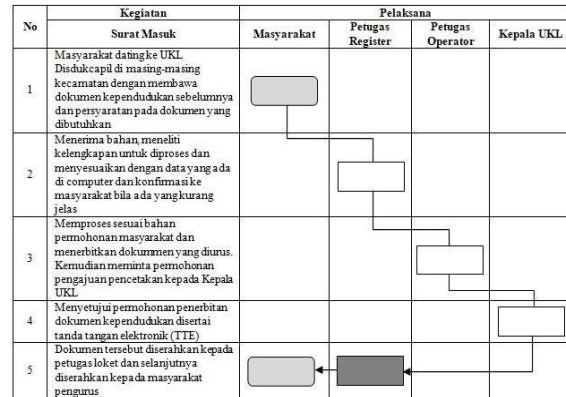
| No | Kegiatan<br>Surat Masuk | Pelaksana<br>Masyarakat | Petugas Register | Petugas Operator | Kepala UKL |
|---|---|---|---|---|---|
| 1 | Masyarakat dating ke UKL Disdukcapil di masing-masing kecamatan dengan membawa dokumen kependudukan sebelumnya dan persyaratan pada dokumen yang dibutuhkan | | | | |
| 2 | Menerima bahan, meneliti kelengkapan untuk diproses dan menyesuaikan dengan data yang ada di computer dan konfirmasi ke masyarakat bila ada yang kurang jelas | | | | |
| 3 | Memproses sesuai bahan permohonan masyarakat dan menerbitkan dokummen yang diurus. Kemudian meminta permohonan pengajuan pencetakan kepada Kepala UKL | | | | |
| 4 | Menyetujui permohonan penerbitan dokumen kependudukan disertai tanda tangan elektronik (TTE) | | | | |
| 5 | Dokumen tersebut diserahkan kepada petugas loket dan selanjutnya diserahkan kepada masyarakat pengurus | | | | |